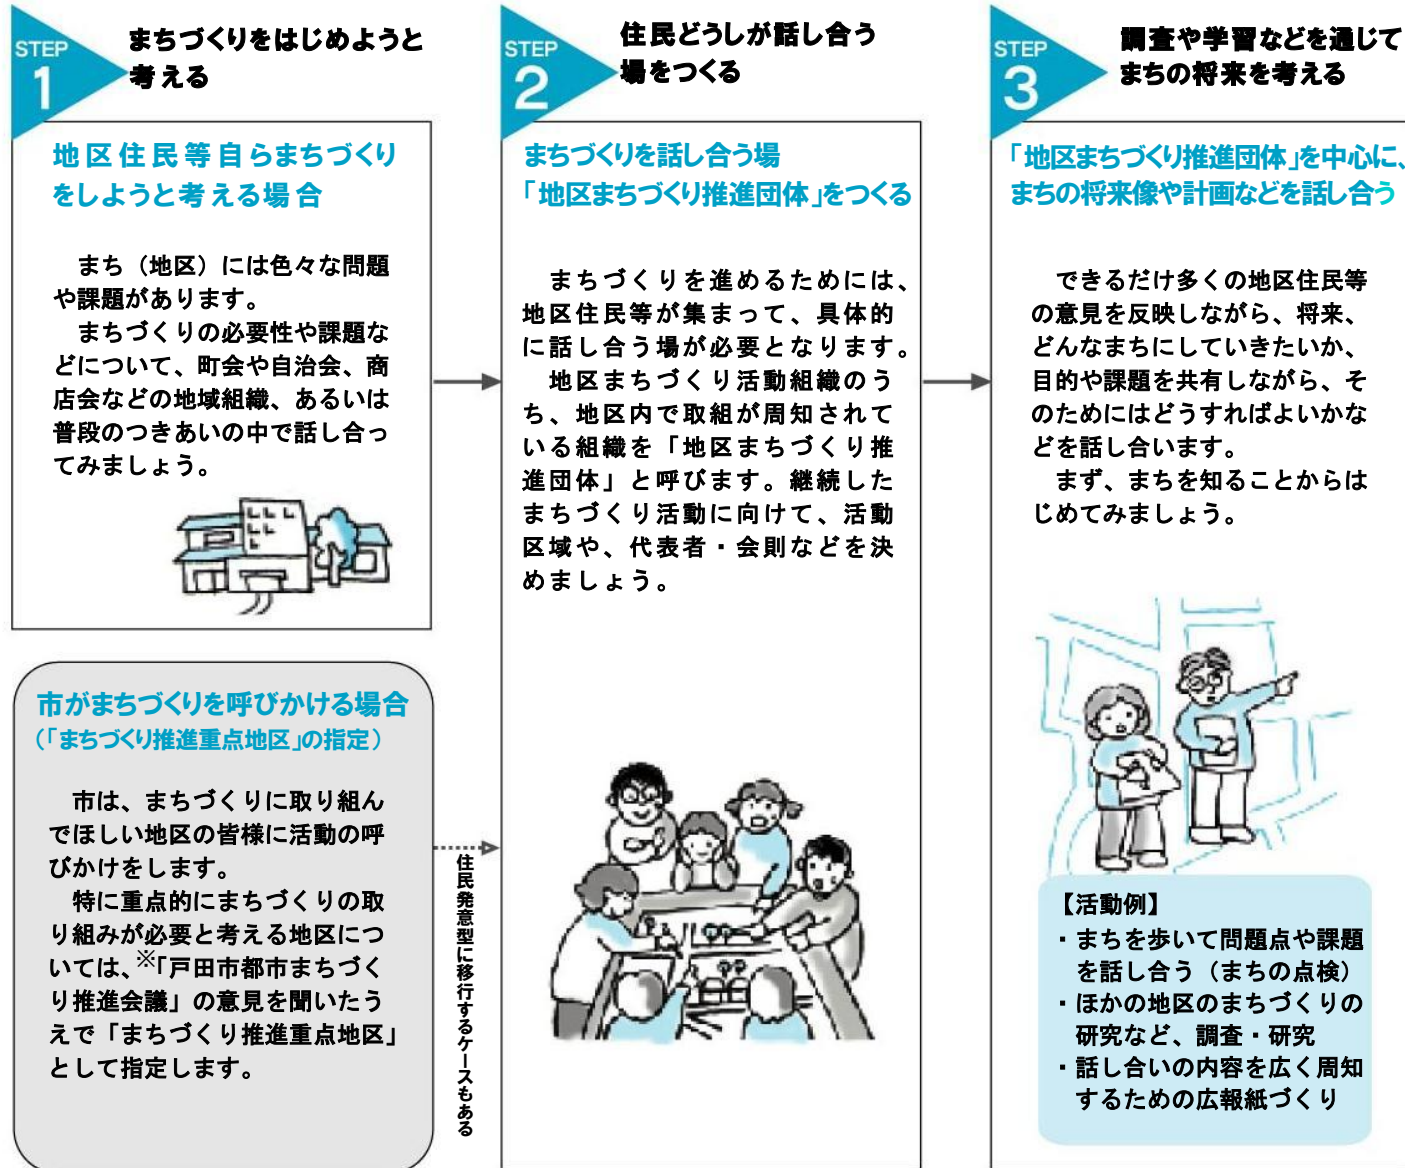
STEP 1
まちづくりをはじめようと考える

地区住民等自らまちづくりをしようと考える場合

まち（地区）には色々な問題や課題があります。
まちづくりの必要性や課題などについて、町会や自治会、商店会などの地域組織、あるいは普段のつきあいの中で話し合ってみましょう。

市がまちづくりを呼びかける場合
（「まちづくり推進重点地区」の指定）

市は、まちづくりに取り組んでほしい地区の皆様に活動の呼びかけをします。
特に重点的にまちづくりの取り組みが必要と考える地区については、※「戸田市都市まちづくり推進会議」の意見を聞いたうえで「まちづくり推進重点地区」として指定します。

住民発意型に移行するケースもある

STEP 2
住民どうしが話し合う場をつくる

まちづくりを話し合う場
「地区まちづくり推進団体」をつくる

まちづくりを進めるためには、地区住民等が集まって、具体的に話し合う場が必要となります。
地区まちづくり活動組織のうち、地区内で取組が周知されている組織を「地区まちづくり推進団体」と呼びます。継続したまちづくり活動に向けて、活動区域や、代表者・会則などを決めましょう。

STEP 3
調査や学習などを通じてまちの将来を考える

「地区まちづくり推進団体」を中心に、まちの将来像や計画などを話し合う

できるだけ多くの地区住民等の意見を反映しながら、将来、どんなまちにしていきたいか、目的や課題を共有しながら、そのためにはどうすればよいかなどを話し合います。
まず、まちを知ることからはじめてみましょう。

【活動例】
・まちを歩いて問題点や課題を話し合う（まちの点検）
・ほかの地区のまちづくりの研究など、調査・研究
・話し合いの内容を広く周知するための広報紙づくり